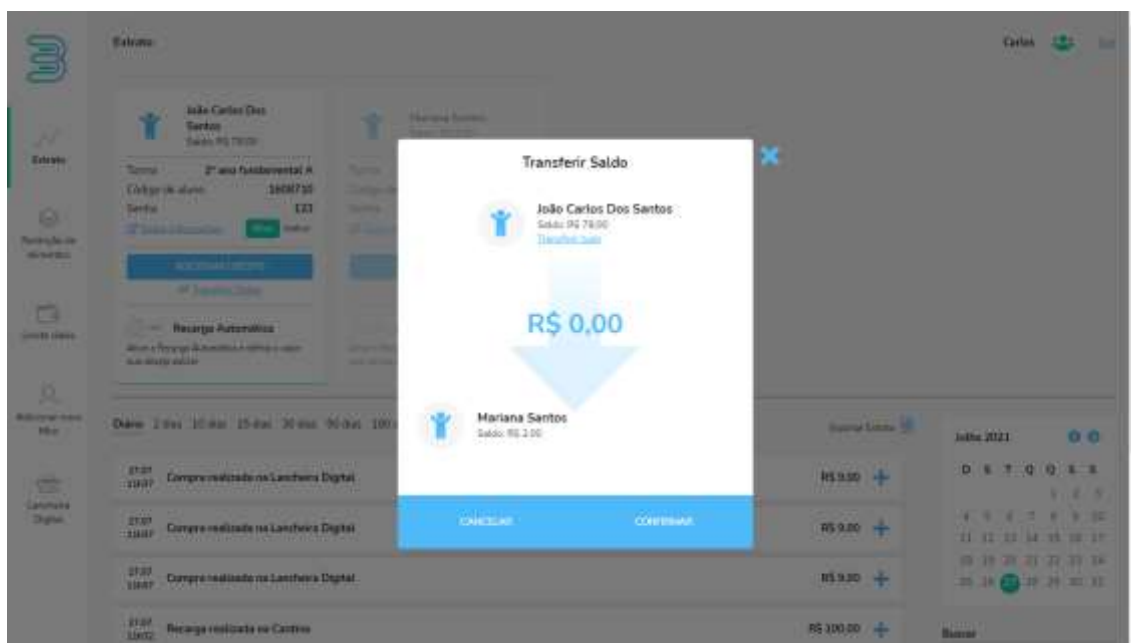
Extrato

Carlos

Extrato

Restrição de alimentos

Limite diário

Adicionar meu filho

Cantina Digital

João Carlos Dos Santos
Saldo: R$ 78,00

Turma: 3º ano fundamental A
Código do aluno: 1608710
Senha: 123

ADICIONAR CRÉDITO

Recarga Automática

Mariana Santos

Diário 2 dias 10 dias 15 dias 30 dias 90 dias 180

27/07 Compra realizada na Lancheira Digital R$ 9,00
27/07 Compra realizada na Lancheira Digital R$ 9,00
27/07 Compra realizada na Lancheira Digital R$ 9,00
27/07 Recarga realizada na Cantina R$ 100,00

Julho 2021
D S T Q Q S S
1 2 3
4 5 6 7 8 9 10
11 12 13 14 15 16 17
18 19 20 21 22 23 24
25 26 27 28 29 30 31

Buscar

Transferir Saldo

João Carlos Dos Santos
Saldo: R$ 78,00
Transferir tudo

R$ 0,00

Mariana Santos
Saldo: R$ 2,00

CANCELAR
CONFIRMAR